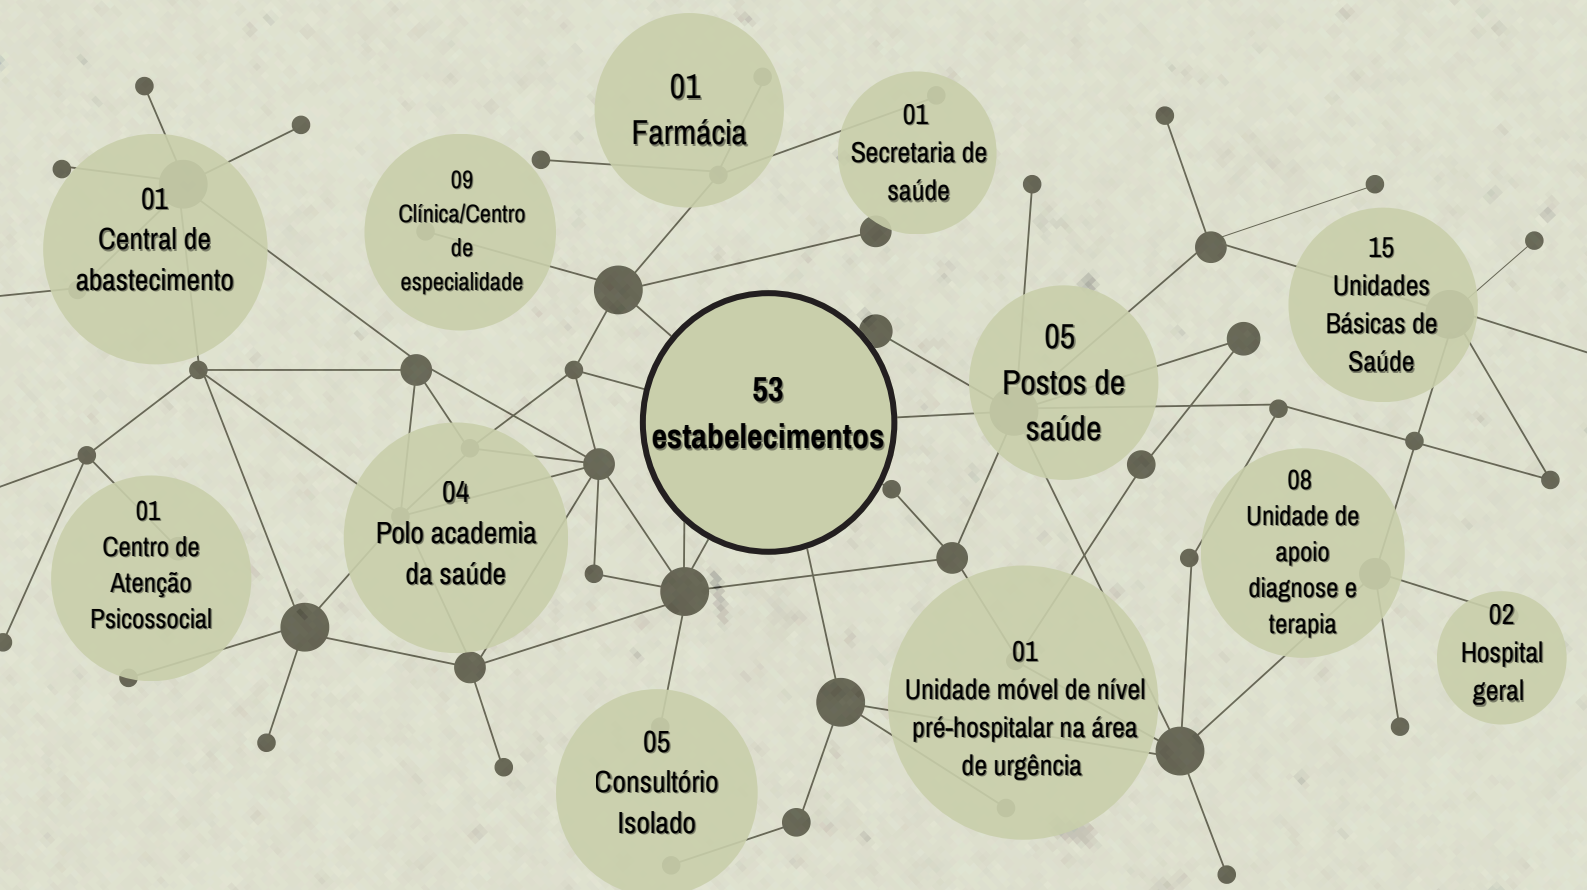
01
Farmácia

01
Secretaria de saúde

09
Clínica/Centro de especialidade

01
Central de abastecimento

53
estabelecimentos

05
Postos de saúde

15
Unidades Básicas de Saúde

01
Centro de Atenção Psicossocial

04
Polo academia da saúde

08
Unidade de apoio diagnose e terapia

02
Hospital geral

01
Unidade móvel de nível pré-hospitalar na área de urgência

05
Consultório Isolado